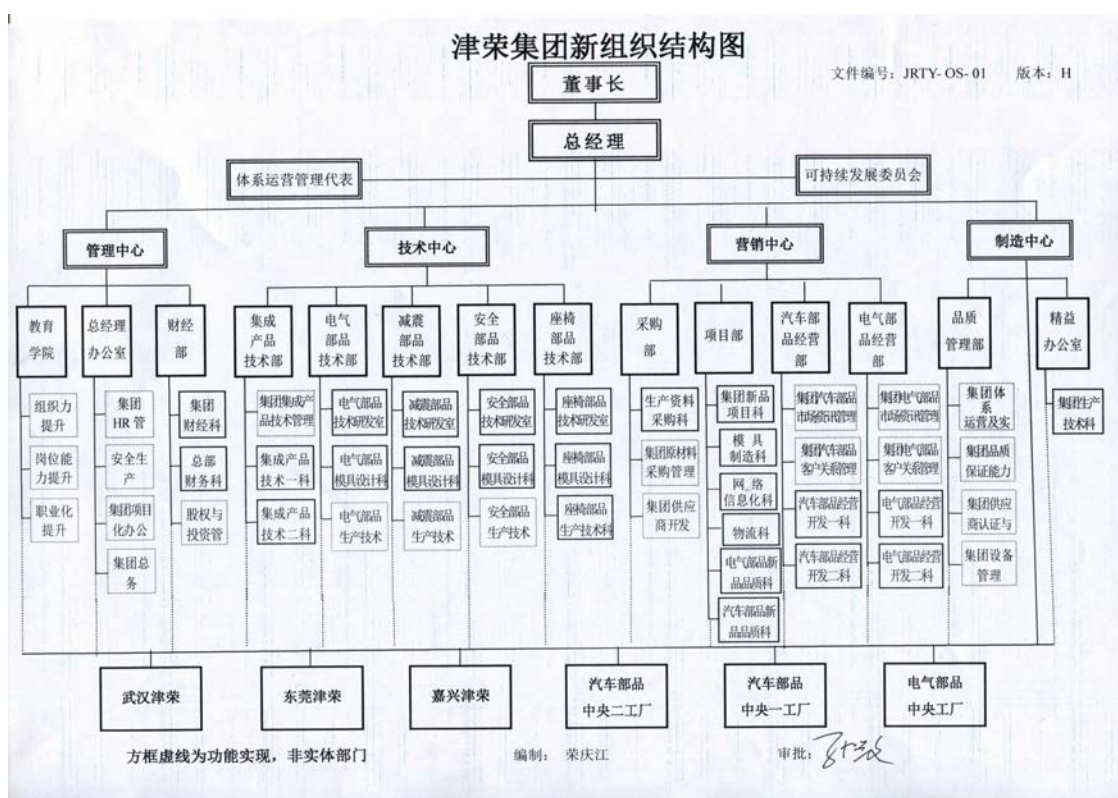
津荣集团新组织结构图

文件编号：JRTY-OS-01　版本：H

董事长

总经理

体系运营管理代表

可持续发展委员会

管理中心

技术中心

营销中心

制造中心

教育学院

总经理办公室

财经部

集成产品技术部

电气部品技术部

减震部品技术部

安全部品技术部

座椅部品技术部

采购部

项目部

汽车部品经营部

电气部品经营部

品质管理部

精益办公室

组织力提升

岗位能力提升

职业化提升

集团HR管

安全生产

集团项目化办公

集团总务

集团财经科

总部财务科

股权与投资管

集团集成产品技术管理

集成产品技术一科

集成产品技术二科

电气部品技术研发室

电气部品模具设计科

电气部品生产技术

减震部品技术研发室

减震部品模具设计科

减震部品生产技术

安全部品技术研发室

安全部品模具设计科

安全部品生产技术

座椅部品技术研发室

座椅部品模具设计科

座椅部品生产技术科

生产资料采购科

集团原材料采购管理

集团供应商开发

集团新品项目科

模具制造科

网络信息化科

物流科

电气部品新品质科

汽车部品新品质科

集团汽车部品市场统计管理

集团汽车部品客户关系管理

汽车部品经营开发一科

汽车部品经营开发二科

集团电气部品市场统计管理

集团电气部品客户关系管理

电气部品经营开发一科

电气部品经营开发二科

集团体系运营及实

集团品质保证能力

集团供应商认证与

集团设备管理

集团生产技术科

武汉津荣

东莞津荣

嘉兴津荣

汽车部品中央二工厂

汽车部品中央一工厂

电气部品中央工厂

方框虚线为功能实现，非实体部门

编制：　荣庆江

审批：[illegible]